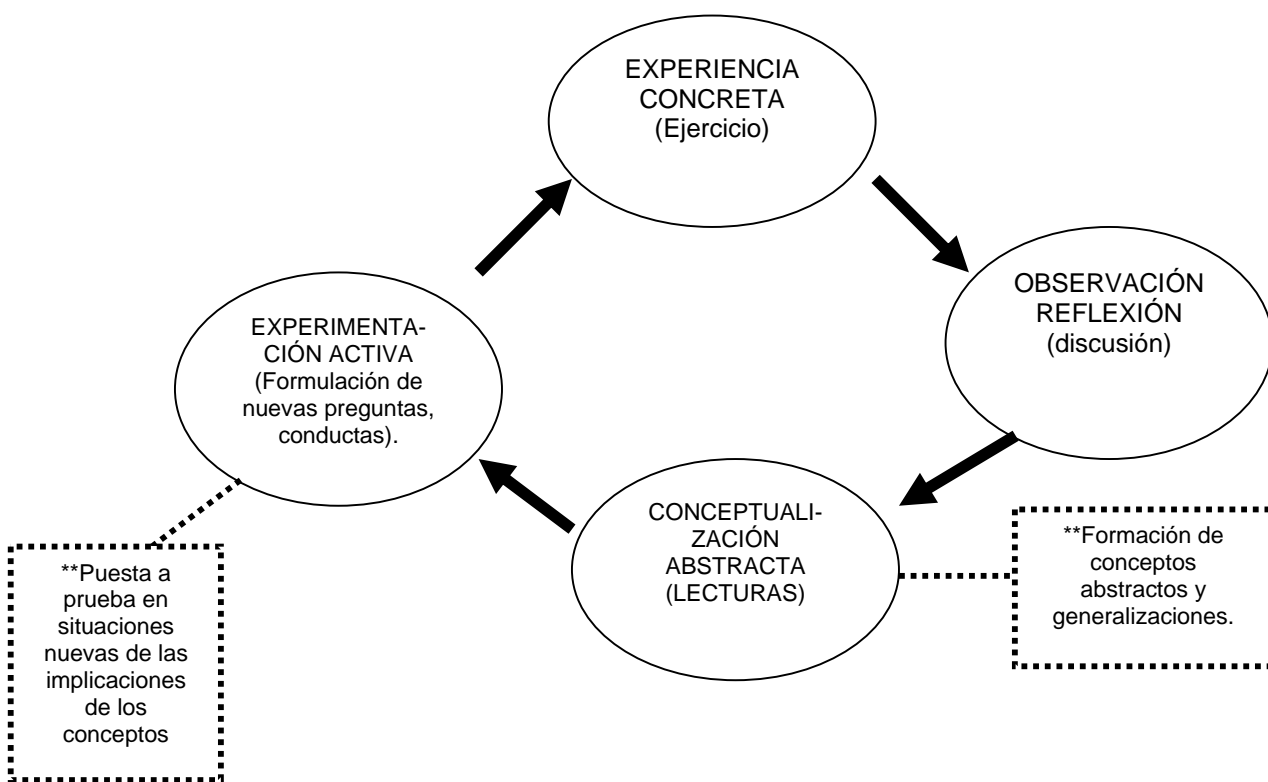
EXPERIENCIA CONCRETA
(Ejercicio)

OBSERVACIÓN REFLEXIÓN
(discusión)

CONCEPTUALIZACIÓN ABSTRACTA
(LECTURAS)

EXPERIMENTACIÓN ACTIVA
(Formulación de nuevas preguntas, conductas).

**Formación de conceptos abstractos y generalizaciones.

**Puesta a prueba en situaciones nuevas de las implicaciones de los conceptos